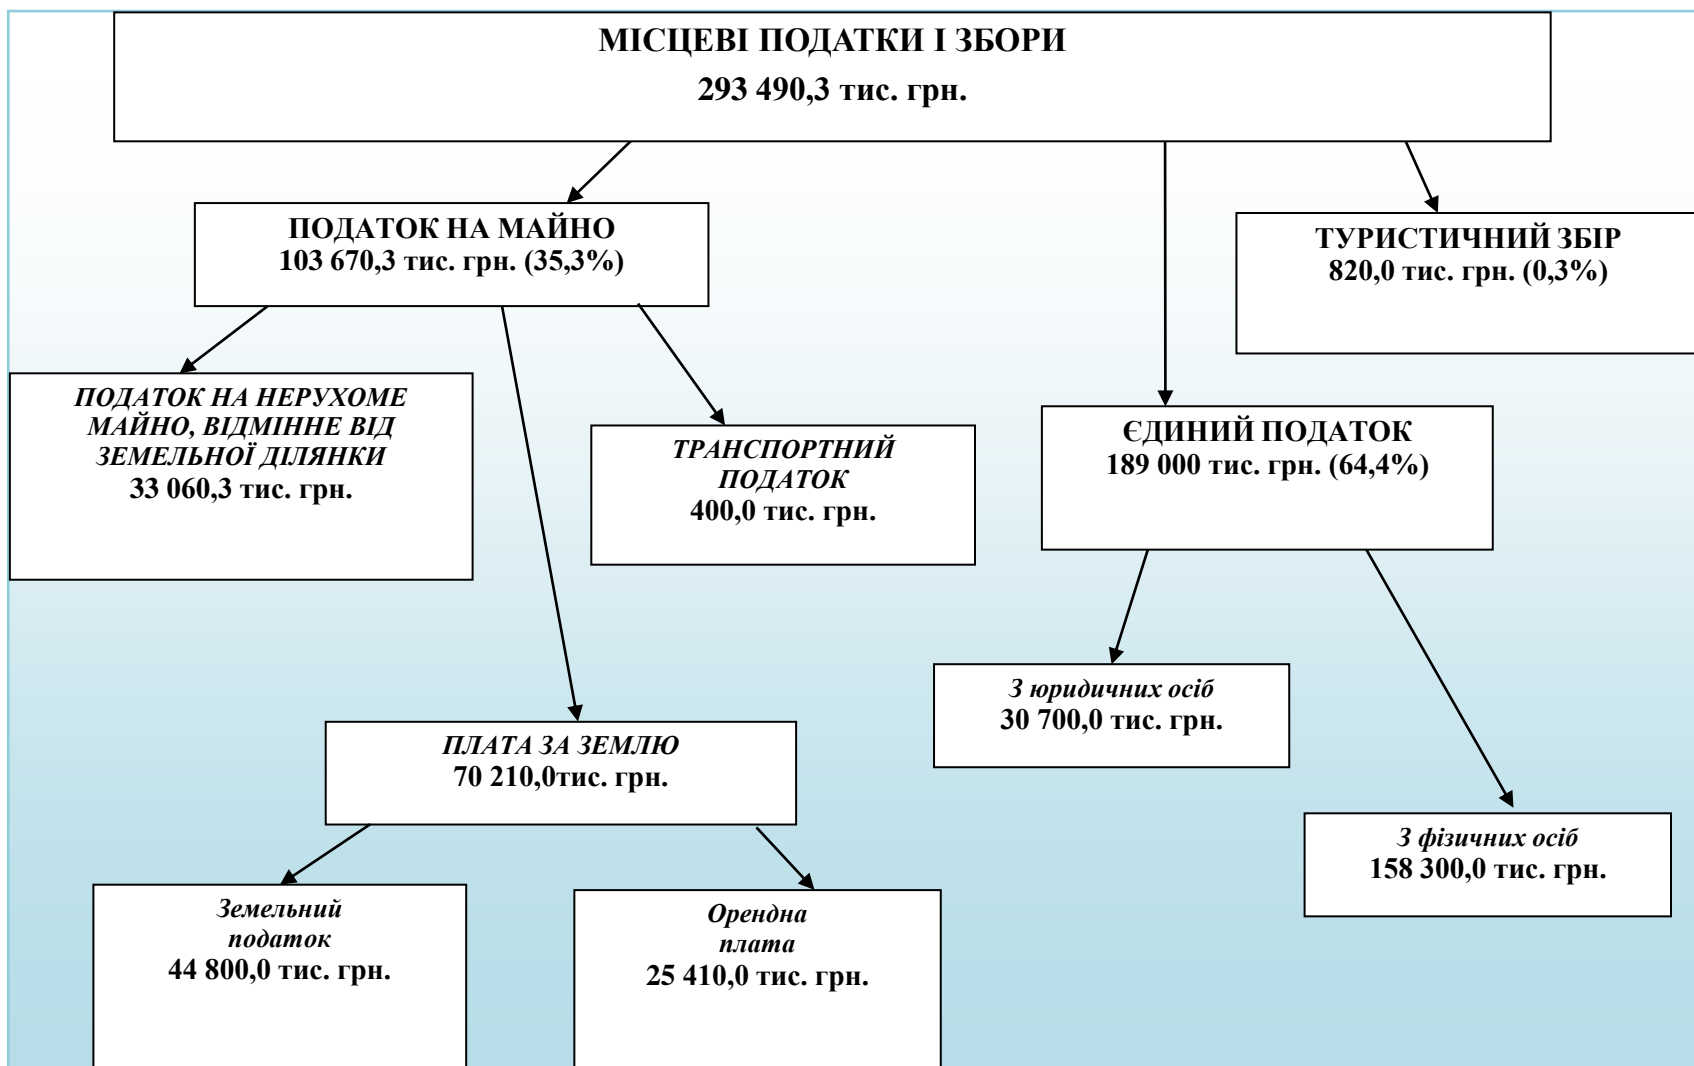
МІСЦЕВІ ПОДАТКИ І ЗБОРИ
293 490,3 тис. грн.

ПОДАТОК НА МАЙНО
103 670,3 тис. грн. (35,3%)

ТУРИСТИЧНИЙ ЗБІР
820,0 тис. грн. (0,3%)

ПОДАТОК НА НЕРУХОМЕ МАЙНО, ВІДМІННЕ ВІД ЗЕМЕЛЬНОЇ ДІЛЯНКИ
33 060,3 тис. грн.

ТРАНСПОРТНИЙ ПОДАТОК
400,0 тис. грн.

ЄДИНИЙ ПОДАТОК
189 000 тис. грн. (64,4%)

З юридичних осіб
30 700,0 тис. грн.

ПЛАТА ЗА ЗЕМЛЮ
70 210,0тис. грн.

З фізичних осіб
158 300,0 тис. грн.

Земельний податок
44 800,0 тис. грн.

Орендна плата
25 410,0 тис. грн.